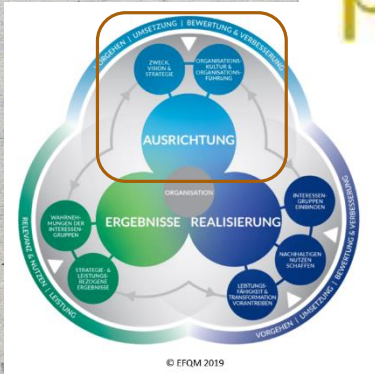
VORGEHEN | UMSETZUNG | BEWERTUNG & VERBESSERUNG

ZWECK, VISION & STRATEGIE

ORGANISATIONS-KULTUR & ORGANISATIONS-FÜHRUNG

AUSRICHTUNG

ORGANISATION

ERGEBNISSE

REALISIERUNG

WAHRNEHMUNGEN DER INTERESSEN-GRUPPEN

STRATEGIE- & LEISTUNGS-BEZOGENE ERGEBNISSE

INTERESSEN-GRUPPEN EINBINDEN

NACHHALTIGEN NUTZEN SCHAFFEN

LEISTUNGS-FÄHIGKEIT & TRANSFORMATION VORANTREIBEN

RELEVANZ & NUTZEN | LEISTUNG

VORGEHEN | UMSETZUNG | BEWERTUNG & VERBESSERUNG

© EFQM 2019